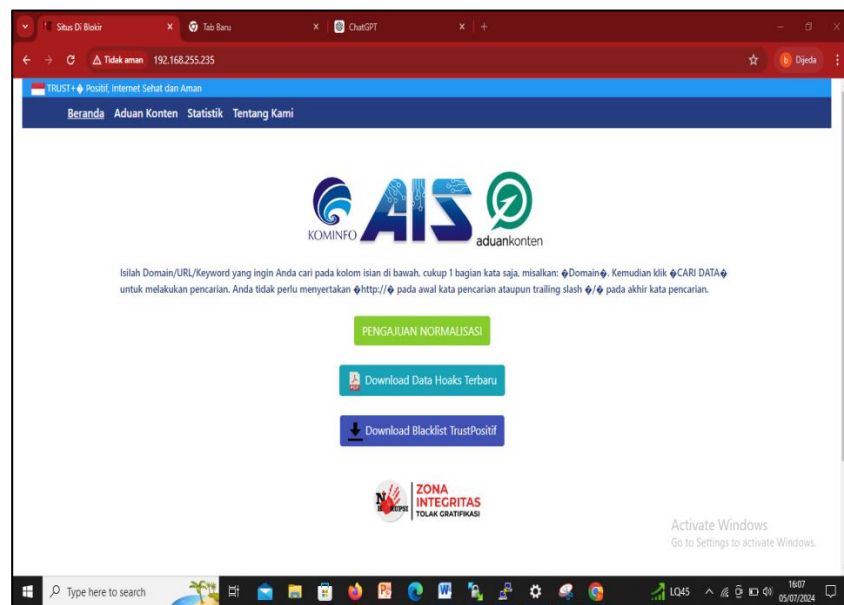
Situs Di Blokir
Tab Baru
ChatGPT
Tidak aman 192.168.255.235
Djeda

TRUST+� Positif, Internet Sehat dan Aman

Beranda Aduan Konten Statistik Tentang Kami

KOMINFO AIS aduankonten

Isilah Domain/URL/Keyword yang ingin Anda cari pada kolom isian di bawah. cukup 1 bagian kata saja, misalkan: �Domain�. Kemudian klik �CARI DATA� untuk melakukan pencarian. Anda tidak perlu menyertakan �http://� pada awal kata pencarian ataupun trailing slash �/� pada akhir kata pencarian.

PENGAJUAN NORMALISASI

Download Data Hoaks Terbaru

Download Blacklist TrustPositif

ZONA INTEGRITAS
TOLAK GRATIFIKASI

Activate Windows
Go to Settings to activate Windows.

Type here to search
LQ45
16:07
05/07/2024